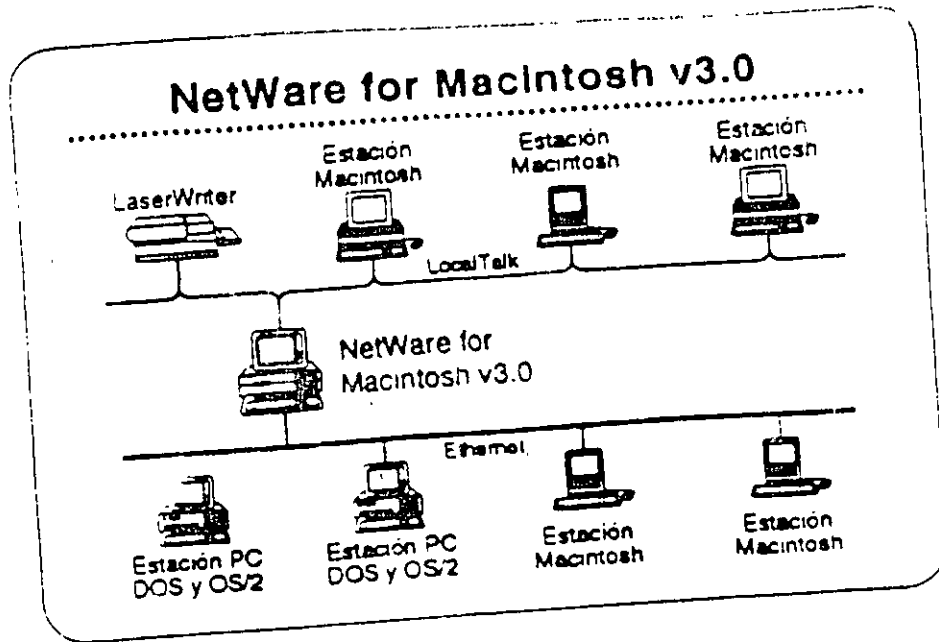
NetWare for Macintosh v3.0

LaserWriter

Estación Macintosh

Estación Macintosh

Estación Macintosh

LocalTalk

NetWare for Macintosh v3.0

Ethernet

Estación PC DOS y OS/2

Estación PC DOS y OS/2

Estación Macintosh

Estación Macintosh